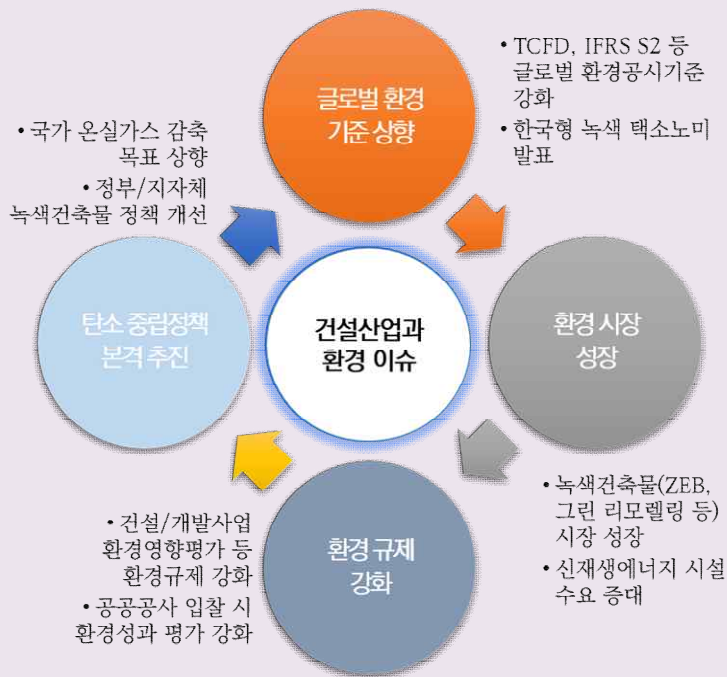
글로벌 환경 기준 상향

• TCFD, IFRS S2 등 글로벌 환경공시기준 강화
• 한국형 녹색 택소노미 발표

• 국가 온실가스 감축 목표 상향
• 정부/지자체 녹색건축물 정책 개선

탄소 중립정책 본격 추진

건설산업과 환경 이슈

환경 시장 성장

• 녹색건축물(ZEB, 그린 리모델링 등) 시장 성장
• 신재생에너지 시설 수요 증대

환경 규제 강화

• 건설/개발사업 환경영향평가 등 환경규제 강화
• 공공공사 입찰 시 환경성과 평가 강화